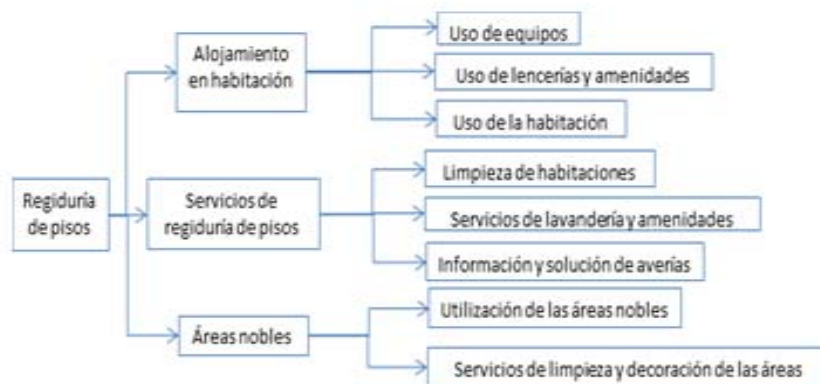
Regiduría de pisos

Alojamiento en habitación

Uso de equipos

Uso de lencerías y amenidades

Uso de la habitación

Servicios de regiduría de pisos

Limpieza de habitaciones

Servicios de lavandería y amenidades

Información y solución de averías

Áreas nobles

Utilización de las áreas nobles

Servicios de limpieza y decoración de las áreas